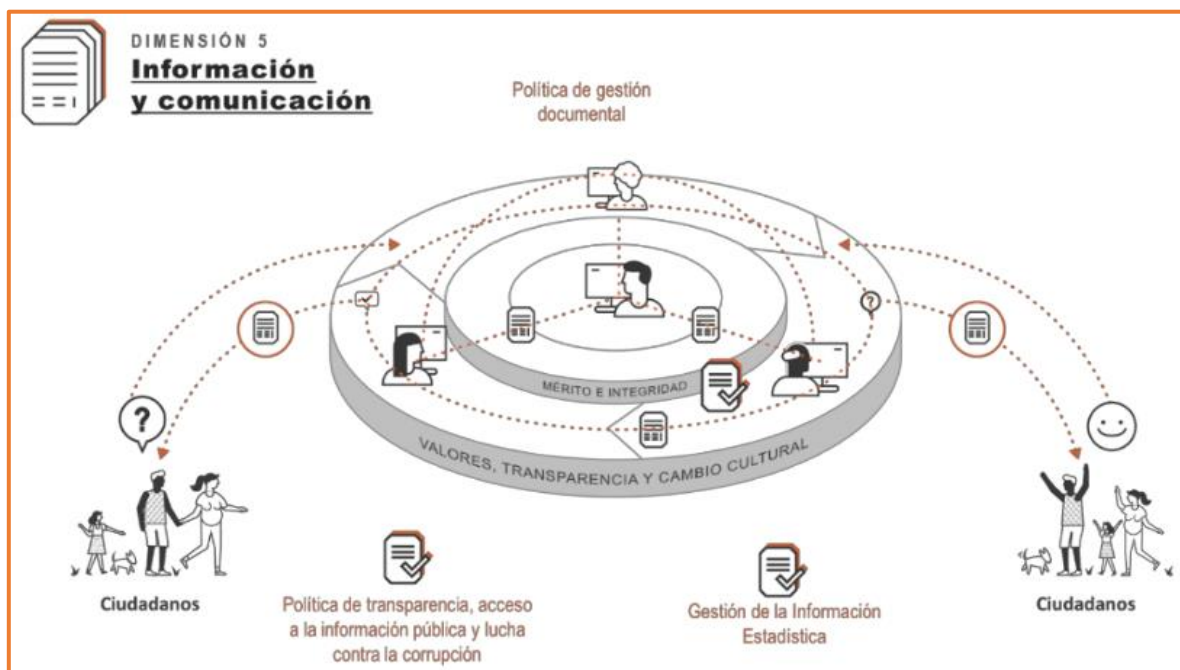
DIMENSIÓN 5
Información y comunicación

Política de gestión documental

MÉRITO E INTEGRIDAD

VALORES, TRANSPARENCIA Y CAMBIO CULTURAL

Ciudadanos

Política de transparencia, acceso a la información pública y lucha contra la corrupción

Gestión de la Información Estadística

Ciudadanos